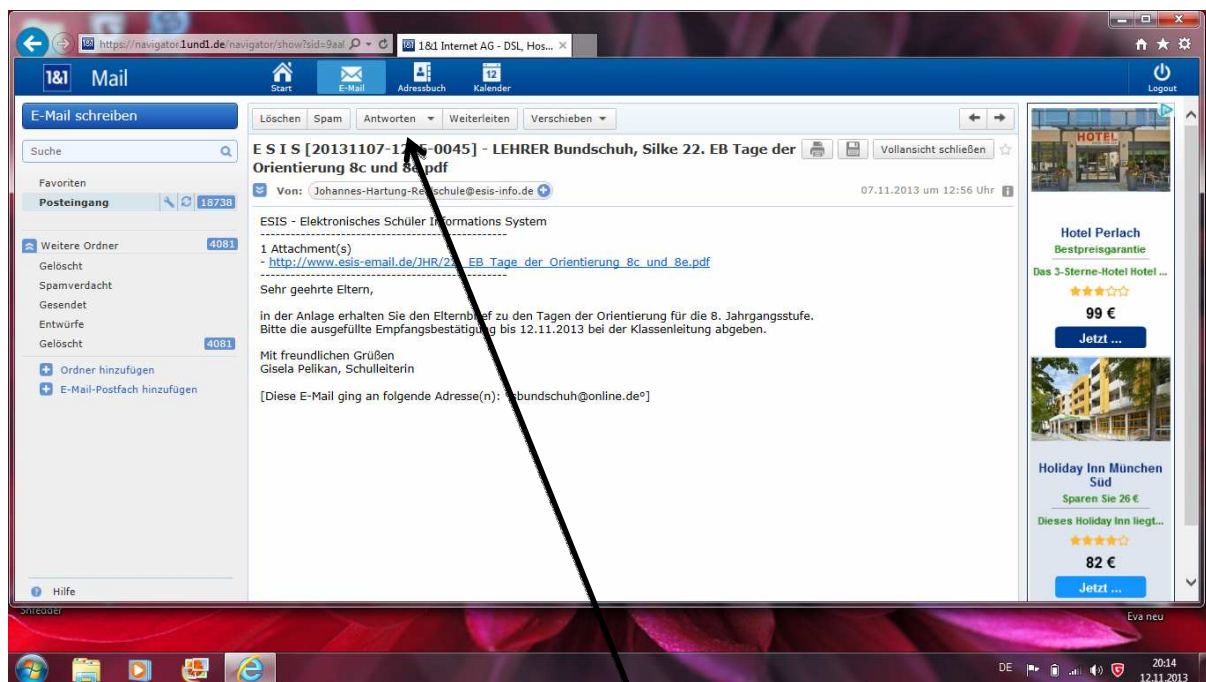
https://navigator.1und1.de/navigator/show?sid=9aa(
1&1 Internet AG - DSL, Hos... ×

1&1 Mail
Start
E-Mail
Adressbuch
12
Kalender
Logout

E-Mail schreiben
Suche
Favoriten
Posteingang 18738
Weitere Ordner 4081
Gelöscht
Spamverdacht
Gesendet
Entwürfe
Gelöscht 4081
Ordner hinzufügen
E-Mail-Postfach hinzufügen
Hilfe

Löschen Spam Antworten Weiterleiten Verschieben

E S I S [20131107-12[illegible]0045] - LEHRER Bundschuh, Silke 22. EB Tage der Orientierung 8c und 8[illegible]pdf
Vollansicht schließen

Von: Johannes-Hartung-Re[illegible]schule@esis-info.de
07.11.2013 um 12:56 Uhr

ESIS - Elektronisches Schüler I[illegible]formations System
------------------------------------------------
1 Attachment(s)
- http://www.esis-email.de/JHR/2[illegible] EB Tage der Orientierung 8c und 8e.pdf
------------------------------------------------
Sehr geehrte Eltern,

in der Anlage erhalten Sie den Elternb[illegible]ief zu den Tagen der Orientierung für die 8. Jahrgangsstufe.
Bitte die ausgefüllte Empfangsbestätigung bis 12.11.2013 bei der Klassenleitung abgeben.

Mit freundlichen Grüßen
Gisela Pelikan, Schulleiterin

[Diese E-Mail ging an folgende Adresse(n): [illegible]bundschuh@online.de°]

HOTEL
Hotel Perlach
Bestpreisgarantie
Das 3-Sterne-Hotel Hotel ...
99 €
Jetzt ...
Holiday Inn München Süd
Sparen Sie 26 €
Dieses Holiday Inn liegt...
82 €
Jetzt ...

Shredder
Eva neu
DE
20:14
12.11.2013